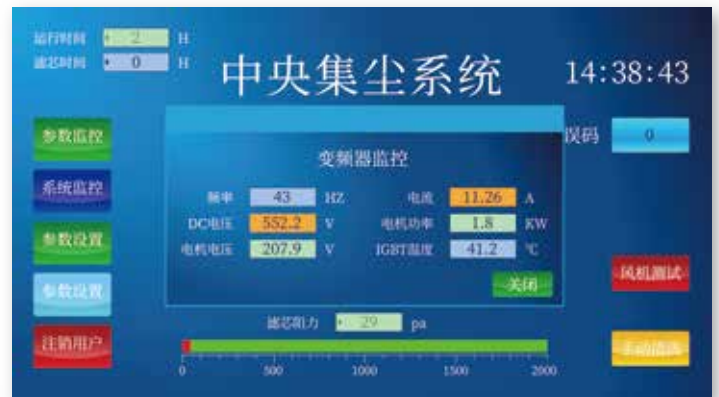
运行时间 2 H
滤芯时间 0 H

中央集尘系统

14:38:43

参数监控

系统监控

参数设置

参数设置

注销用户

误码 0

变频器监控

| 频率 | 43 | HZ | 电流 | 11.26 | A |
|---|---|---|---|---|---|
| DC电压 | 552.2 | V | 电机功率 | 1.8 | KW |
| 电机电压 | 207.9 | V | IGBT温度 | 41.2 | ℃ |

关闭

风机测试

滤芯阻力 29 pa

0 500 1000 1500 2000

手动清洗